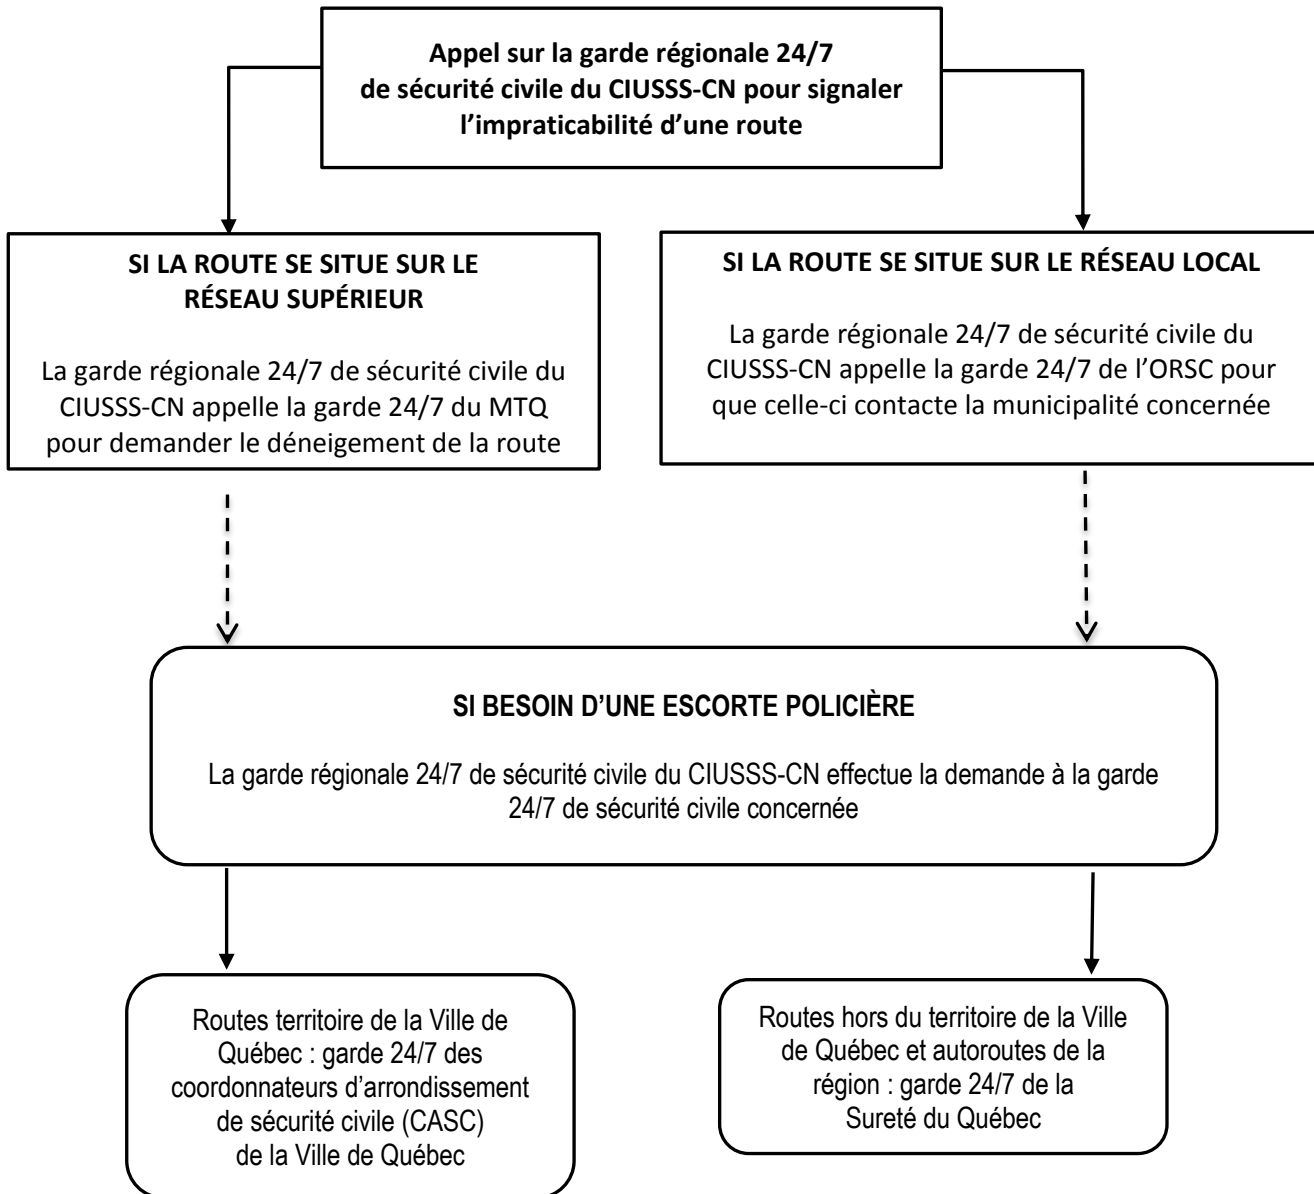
Appel sur la garde régionale 24/7 de sécurité civile du CIUSSS-CN pour signaler l'impraticabilité d'une route

SI LA ROUTE SE SITUE SUR LE RÉSEAU SUPÉRIEUR

La garde régionale 24/7 de sécurité civile du CIUSSS-CN appelle la garde 24/7 du MTQ pour demander le déneigement de la route

SI LA ROUTE SE SITUE SUR LE RÉSEAU LOCAL

La garde régionale 24/7 de sécurité civile du CIUSSS-CN appelle la garde 24/7 de l'ORSC pour que celle-ci contacte la municipalité concernée

SI BESOIN D'UNE ESCORTE POLICIÈRE

La garde régionale 24/7 de sécurité civile du CIUSSS-CN effectue la demande à la garde 24/7 de sécurité civile concernée

Routes territoire de la Ville de Québec : garde 24/7 des coordonnateurs d'arrondissement de sécurité civile (CASC) de la Ville de Québec

Routes hors du territoire de la Ville de Québec et autoroutes de la région : garde 24/7 de la Sureté du Québec